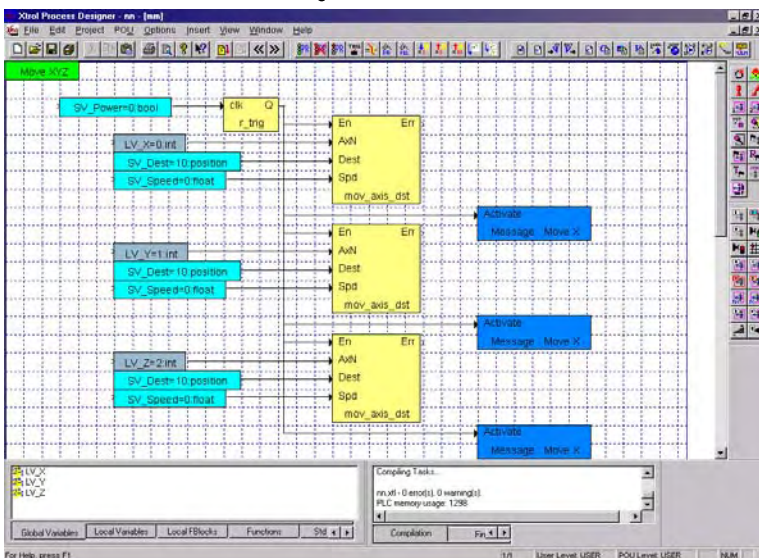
Xtrol Process Designer - nn - [nm]

File Edit Project POU Options Insert View Window Help

Move XYZ

SV_Power=0:bool

clk Q
r_trig

LV_X=0:int
SV_Dest=10:position
SV_Speed=0:float

En Err
AxN
Dest
Spd
mov_axis_dst

Activate
Message Move X

LV_Y=1:int
SV_Dest=10:position
SV_Speed=0:float

En Err
AxN
Dest
Spd
mov_axis_dst

Activate
Message Move X

LV_Z=2:int
SV_Dest=10:position
SV_Speed=0:float

En Err
AxN
Dest
Spd
mov_axis_dst

Activate
Message Move X

LV_X
LV_Y
LV_Z

Global Variables | Local Variables | Local FBlocks | Functions | Std

Compiling Tasks...

nn.xtl - 0 error(s), 0 warning(s).
PLC memory usage: 1298

Compilation | Fin

For Help, press F1

1/1 User Level: USER POU Level: USER NUM